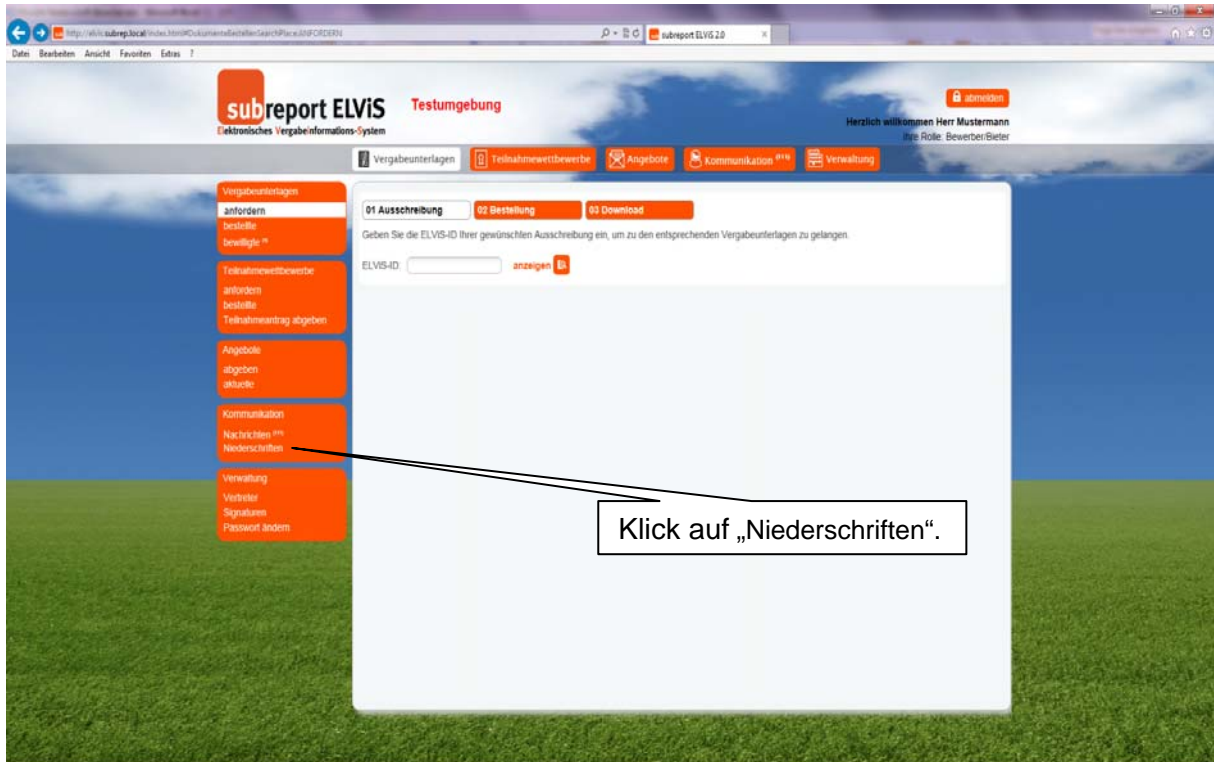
http://elvis.subrep.local/index.html#DokumenteBestellenSearchPlace:ANFORDERN

subreport ELViS 2.0

Datei Bearbeiten Ansicht Favoriten Extras ?

subreport ELViS
Elektronisches Vergabeinformations-System

Testumgebung

abmelden

Herzlich willkommen Herr Mustermann
Ihre Rolle: Bewerber/Bieter

Vergabeunterlagen | Teilnahmewettbewerbe | Angebote | Kommunikation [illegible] | Verwaltung

Vergabeunterlagen
anfordern
bestellte
bewilligte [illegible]

Teilnahmewettbewerbe
anfordern
bestellte
Teilnahmeantrag abgeben

Angebote
abgeben
aktuelle

Kommunikation
Nachrichten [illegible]
Niederschriften

Verwaltung
Vertreter
Signaturen
Passwort ändern

01 Ausschreibung | 02 Bestellung | 03 Download

Geben Sie die ELVIS-ID Ihrer gewünschten Ausschreibung ein, um zu den entsprechenden Vergabeunterlagen zu gelangen.

ELVIS-ID: anzeigen

Klick auf „Niederschriften“.